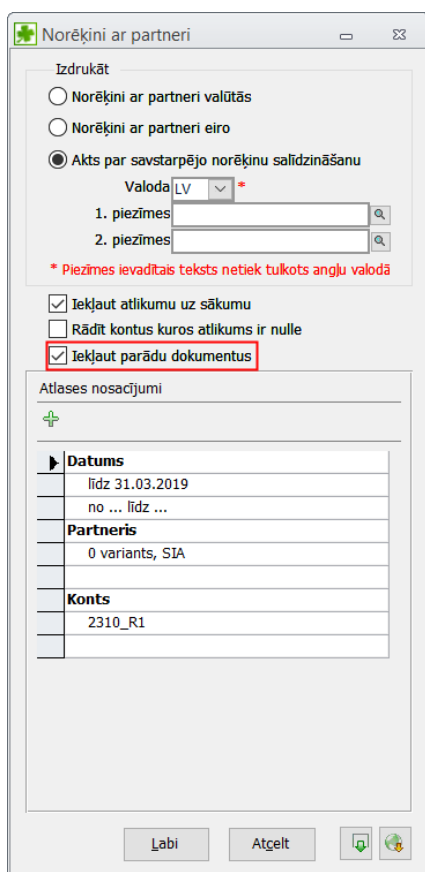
Norēķini ar partneri

Izdrukāt

Norēķini ar partneri valūtās

Norēķini ar partneri eiro

Akts par savstarpējo norēķinu salīdzināšanu

Valoda LV *

1. piezīmes

2. piezīmes

* Piezīmes ievadītais teksts netiek tulkots angļu valodā

Iekļaut atlikumu uz sākumu

Rādīt kontus kuros atlikums ir nulle

Iekļaut parādu dokumentus

Atlases nosacījumi

| |
|---|
| Datums |
| līdz 31.03.2019 |
| no ... līdz ... |
| Partneris |
| 0 variants, SIA |
| |
| Konts |
| 2310_R1 |
| |

Labi

Atcelt